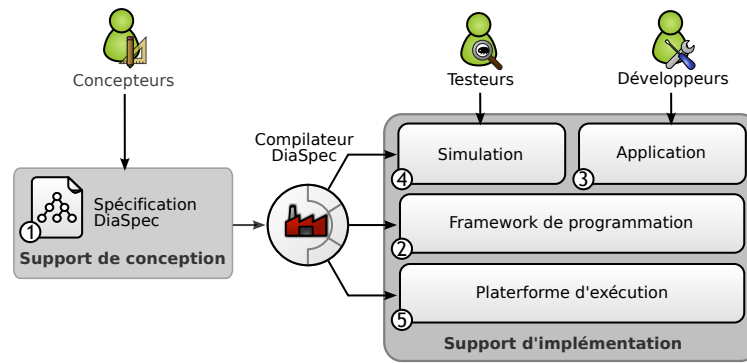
Concepteurs

Testeurs

Développeurs

Compilateur DiaSpec

Spécification DiaSpec

1

Support de conception

Simulation

4

Application

3

Framework de programmation

2

Platerforme d'exécution

5

Support d'implémentation